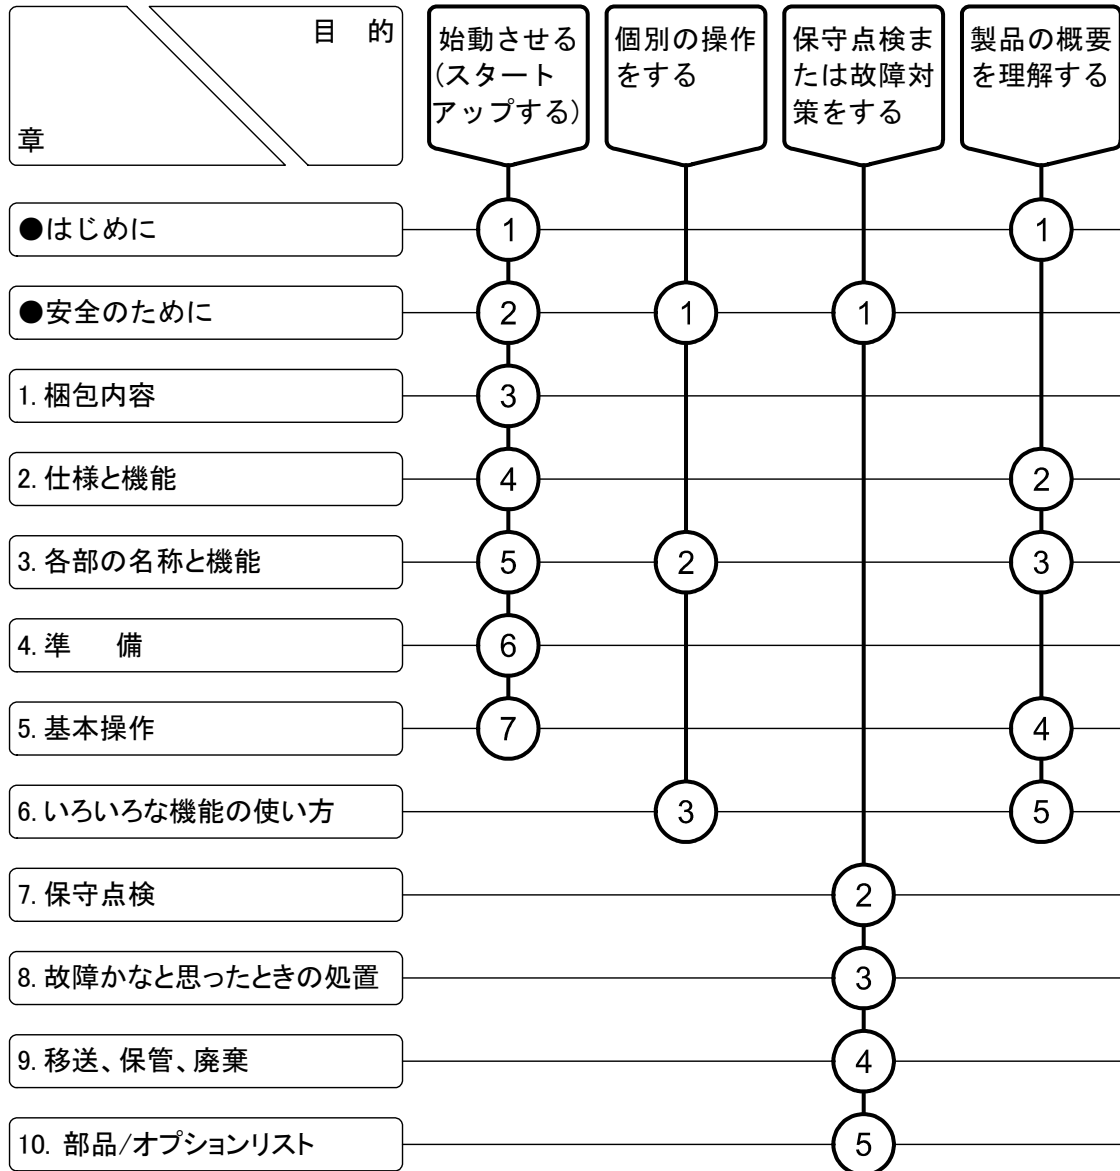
| 目 的 / 章 | 始動させる(スタートアップする) | 個別の操作をする | 保守点検または故障対策をする | 製品の概要を理解する |
|---|---|---|---|---|
| ●はじめに | 1 | | | 1 |
| ●安全のために | 2 | 1 | 1 | |
| 1. 梱包内容 | 3 | | | |
| 2. 仕様と機能 | 4 | | | 2 |
| 3. 各部の名称と機能 | 5 | 2 | | 3 |
| 4. 準 備 | 6 | | | |
| 5. 基本操作 | 7 | | | 4 |
| 6. いろいろな機能の使い方 | | 3 | | 5 |
| 7. 保守点検 | | | 2 | |
| 8. 故障かなと思ったときの処置 | | | 3 | |
| 9. 移送、保管、廃棄 | | | 4 | |
| 10. 部品/オプションリスト | | | 5 | |